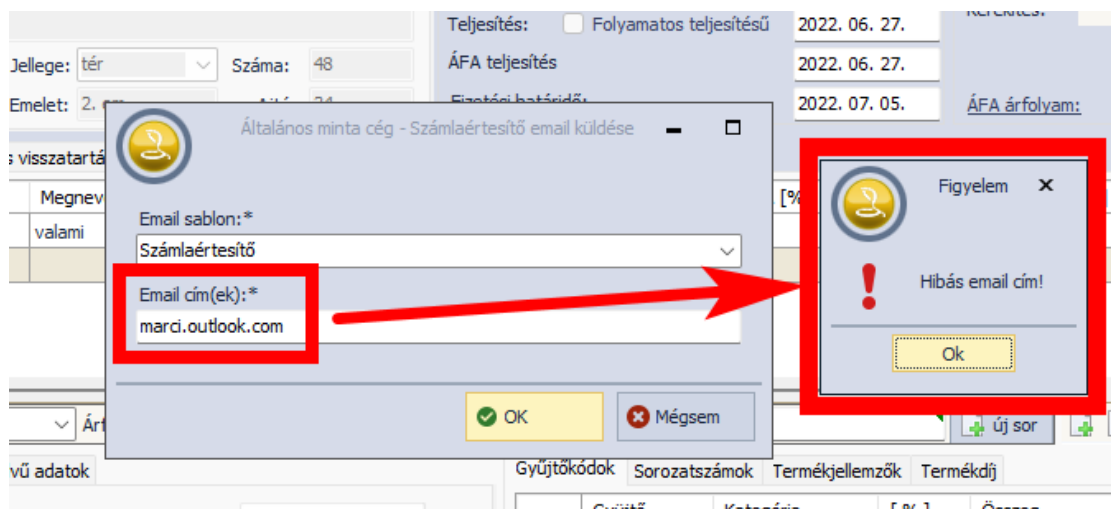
Teljesítés: Folyamatos teljesítésű 2022. 06. 27.

Jellege: tér Száma: 48

ÁFA teljesítés 2022. 06. 27.

Emelet: 2. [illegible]

Fizetési határidő: 2022. 07. 05.

ÁFA árfolyam:

s visszatartá

Megnev

valami

Általános minta cég - Számlaértesítő email küldése

Email sablon:*

Számlaértesítő

Email cím(ek):*

marci.outlook.com

OK

Mégsem

Figyelem

Hibás email cím!

Ok

új sor

vű adatok

Gyűjtőkódok Sorozatszámok Termékjellemzők Termékdíj